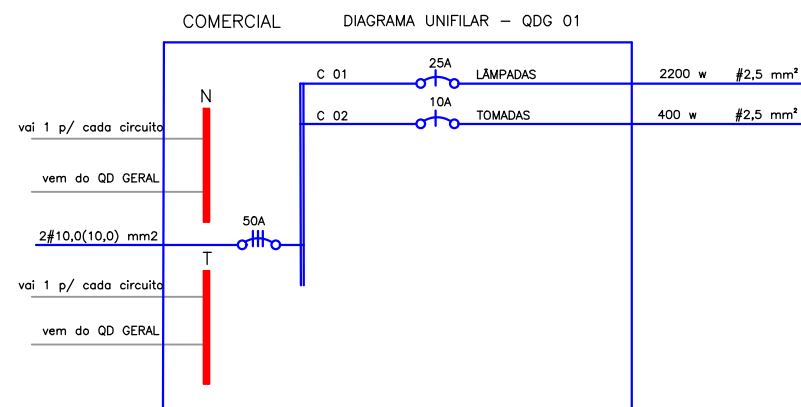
COMERCIAL

DIAGRAMA UNIFILAR – QDG 01

N

vai 1 p/ cada circuito

vem do QD GERAL

2#10,0(10,0) mm2

50A

T

vai 1 p/ cada circuito

vem do QD GERAL

C 01

25A

LÂMPADAS

2200 w

#2,5 mm²

C 02

10A

TOMADAS

400 w

#2,5 mm²